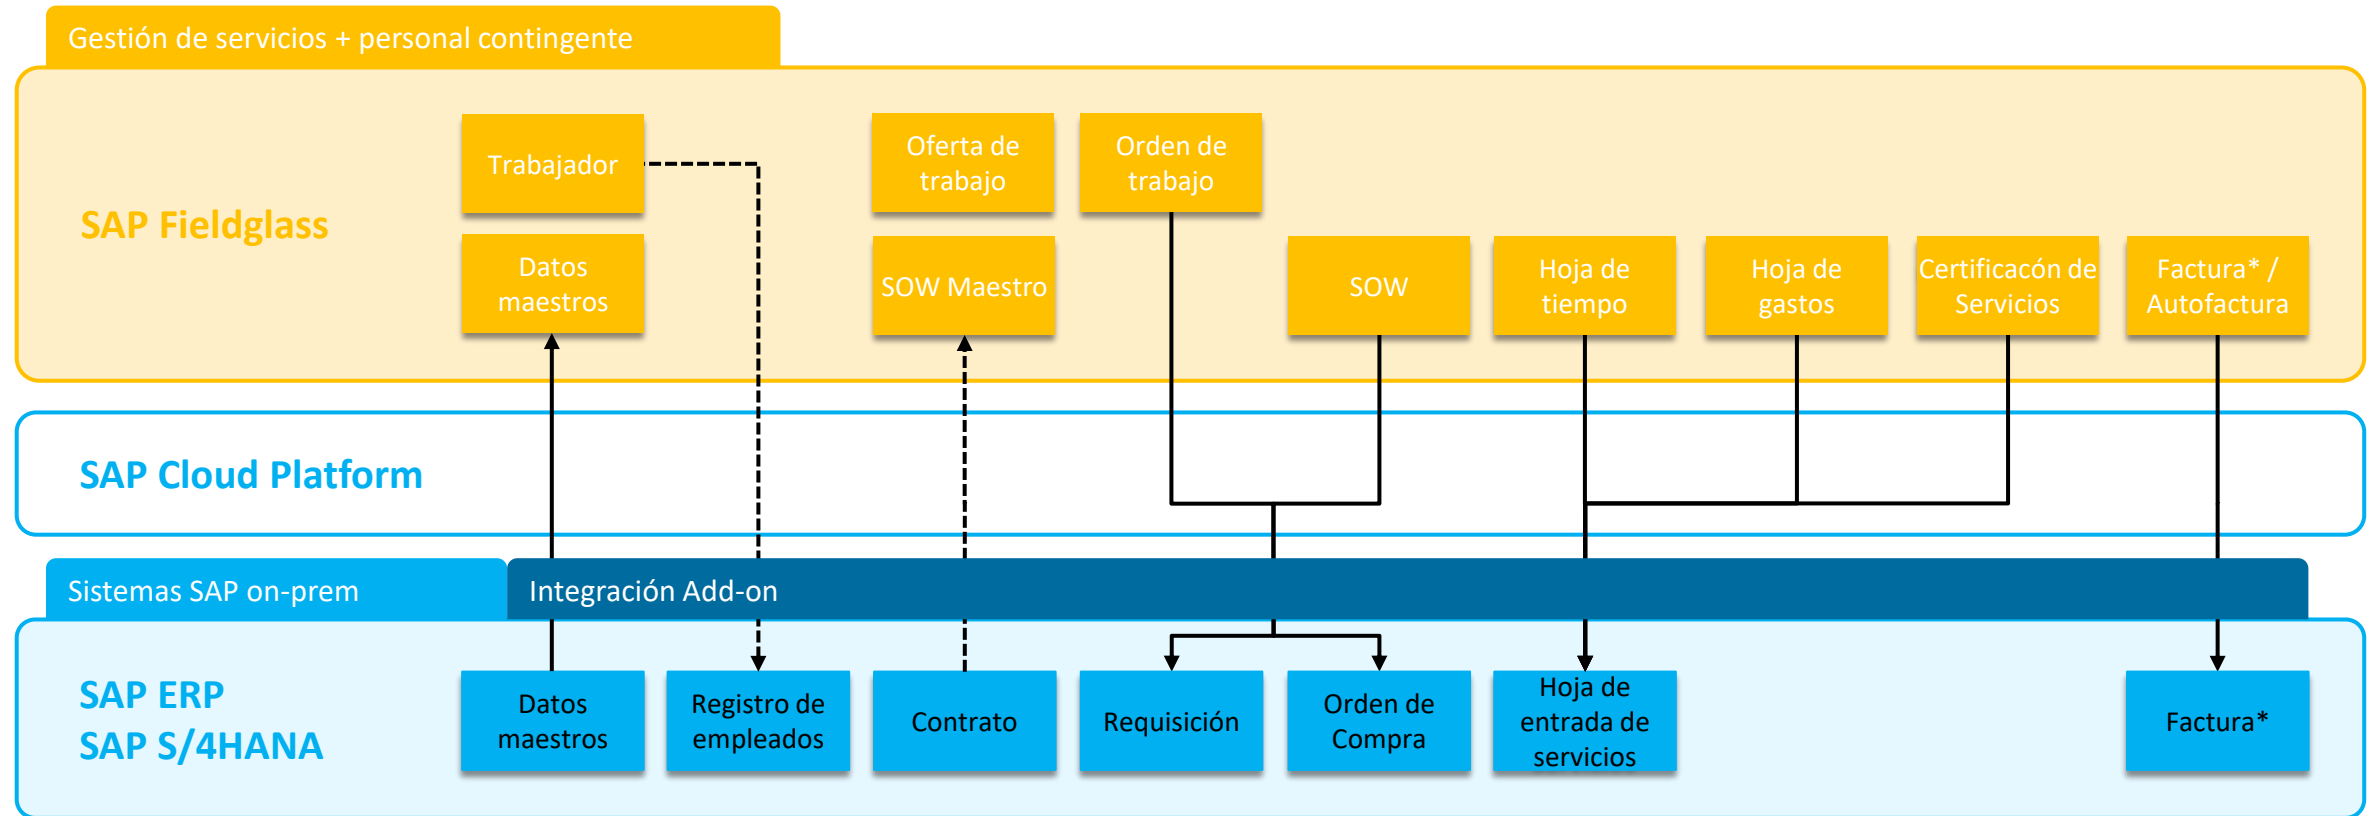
Gestión de servicios + personal contingente

SAP Fieldglass

Trabajador

Datos maestros

Oferta de trabajo

Orden de trabajo

SOW Maestro

SOW

Hoja de tiempo

Hoja de gastos

Certificacón de Servicios

Factura* / Autofactura

SAP Cloud Platform

Sistemas SAP on-prem

Integración Add-on

SAP ERP
SAP S/4HANA

Datos maestros

Registro de empleados

Contrato

Requisición

Orden de Compra

Hoja de entrada de servicios

Factura*